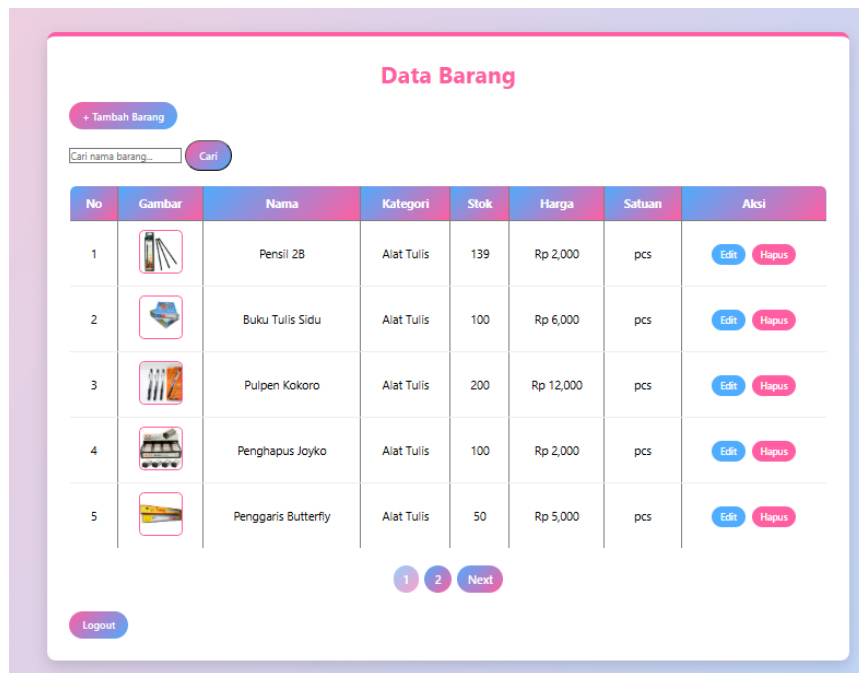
Data Barang

+ Tambah Barang

Cari nama barang... Cari

| No | Gambar | Nama | Kategori | Stok | Harga | Satuan | Aksi |
|---|---|---|---|---|---|---|---|
| 1 | | Pensil 2B | Alat Tulis | 139 | Rp 2,000 | pcs | Edit Hapus |
| 2 | | Buku Tulis Sidu | Alat Tulis | 100 | Rp 6,000 | pcs | Edit Hapus |
| 3 | | Pulpen Kokoro | Alat Tulis | 200 | Rp 12,000 | pcs | Edit Hapus |
| 4 | | Penghapus Joyko | Alat Tulis | 100 | Rp 2,000 | pcs | Edit Hapus |
| 5 | | Penggaris Butterfly | Alat Tulis | 50 | Rp 5,000 | pcs | Edit Hapus |

1 2 Next

Logout